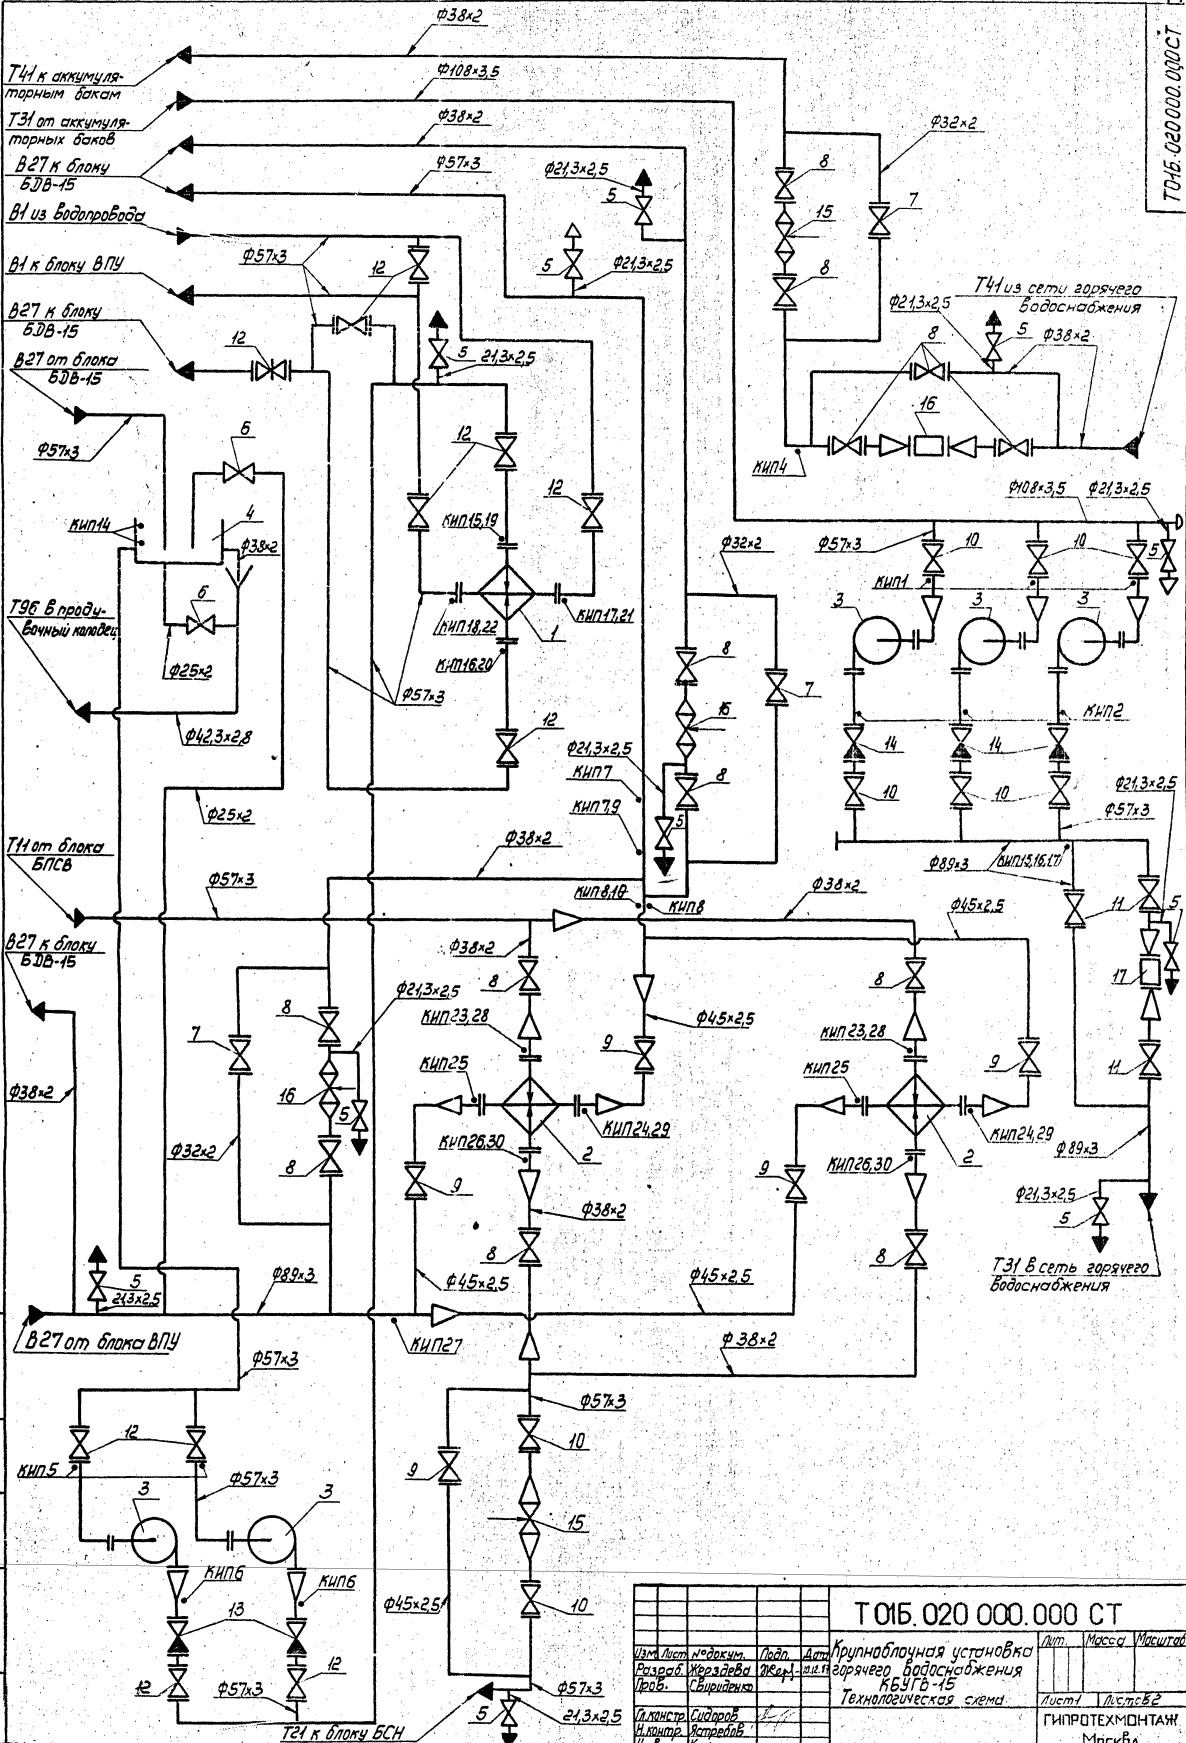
Т01Б. 020000. 000СТ

ф38×2
Т41 к аккумуляторным бакам
ф108×3,5
Т31 от аккумуляторных баков
ф38×2
В27 к блоку БДВ-15
ф57×3
В1 из водопровода
В1 к блоку ВПУ
В27 к блоку БДВ-15
В27 от блока БДВ-15
ф57×3
ф32×2
8
15
8
7
ф21,3×2,5
5
5
ф21,3×2,5
ф57×3
12
12
5
21,3×2,5
Т41 из сети горячего водоснабжения
ф21,3×2,5
5
ф38×2
8
16
КИП4
6
4
КИП14
ф38×2
Т96 В продувочный колодец
6
ф25×2
ф42,3×2,8
ф25×2
12
12
КИП15,19
КИП18,22
КИП17,21
1
КИП16,20
ф57×3
12
ф32×2
8
7
16
8
ф21,3×2,5
КИП7
КИП7,9
5
ф108×3,5
ф21,3×2,5
ф57×3
10
10
5
КИП1
3
3
3
КИП2
14
14
10
10
ф21,3×2,5
ф57×3
ф89×3
КИП13,16,17
Т11 от блока БПСВ
ф57×3
ф38×2
КИП8,10
КИП8
ф38×2
ф45×2,5
11
5
17
11
В27 к блоку БДВ-15
ф38×2
8
КИП23,28
ф45×2,5
9
КИП25
КИП24,29
КИП26,30
2
9
ф38×2
8
ф21,3×2,5
8
7
16
5
ф32×2
8
8
КИП23,28
9
КИП25
КИП24,29
КИП26,30
2
9
8
ф89×3
ф21,3×2,5
5
Т31 В сеть горячего водоснабжения
ф38×2
5
21,3×2,5
ф89×3
ф45×2,5
ф45×2,5
В27 от блока ВПУ
КИП27
ф 38×2
ф57×3
ф57×3
12
КИП5
ф57×3
3
3
10
9
15
КИП6
КИП6
13
ф45×2,5
10
12
12
ф57×3
ф57×3
5
21,3×2,5
Т21 к блоку БСН

Т01Б. 020 000.000 СТ
| Изм | Лист | №докум. | Подп. | Дата |
|---|---|---|---|---|
| Разраб. | Жерздева | | | |
| Пров. | Свиридренко | | | |
| Гл.констр. | Сидоров | | | |
| Н.контр. | Ястребов | | | |

Крупноблочная установка горячего водоснабжения КБУГВ-15
Технологическая схема
Лит. Масса Масштаб
Лист1 Листов2
ГИПРОТЕХМОНТАЖ
Москва